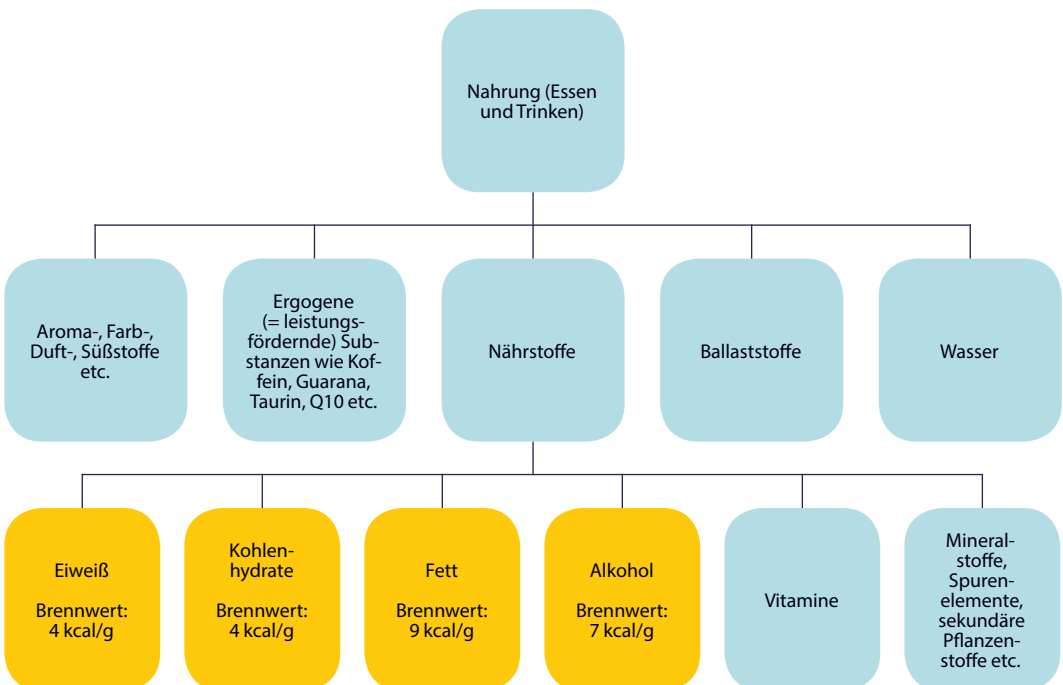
Nahrung (Essen und Trinken)

Aroma-, Farb-, Duft-, Süßstoffe etc.

Ergogene (= leistungsfördernde) Substanzen wie Koffein, Guarana, Taurin, Q10 etc.

Nährstoffe

Ballaststoffe

Wasser

Eiweiß

Brennwert: 4 kcal/g

Kohlenhydrate

Brennwert: 4 kcal/g

Fett

Brennwert: 9 kcal/g

Alkohol

Brennwert: 7 kcal/g

Vitamine

Mineralstoffe, Spurenelemente, sekundäre Pflanzenstoffe etc.